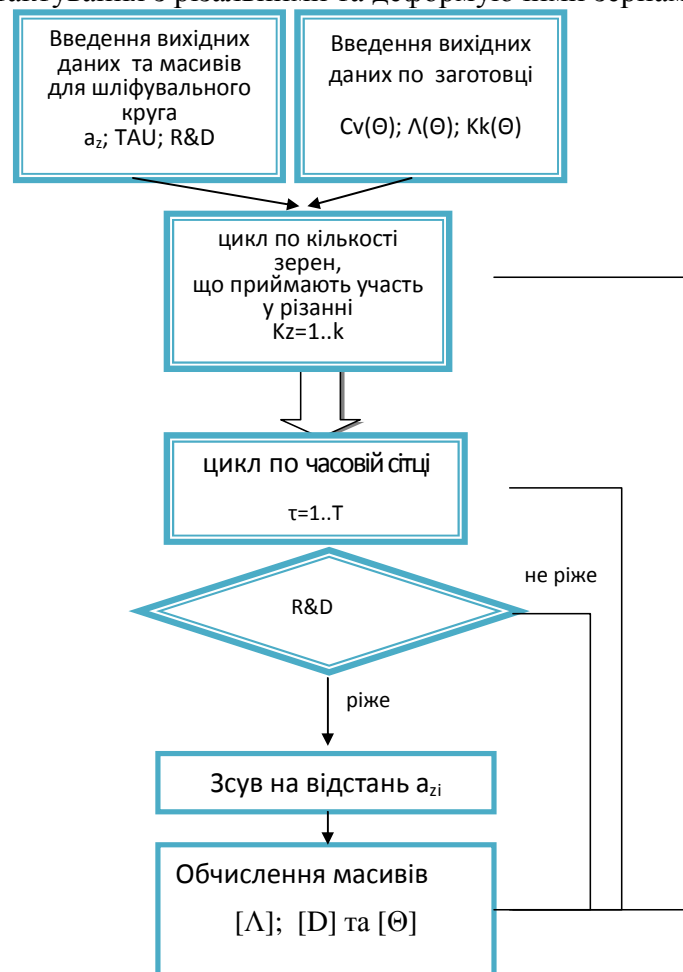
Введення вихідних даних та масивів для шліфувального круга
$a_z$; TAU; R&D

Введення вихідних даних по заготовці
Cv(Θ); Λ(Θ); Kk(Θ)

цикл по кількості зерен, що приймають участь у різанні
Kz=1..k

цикл по часовій сітці
τ=1..T

R&D

не ріже

ріже

Зсув на відстань $a_{zi}$

Обчислення масивів
[Λ]; [D] та [Θ]